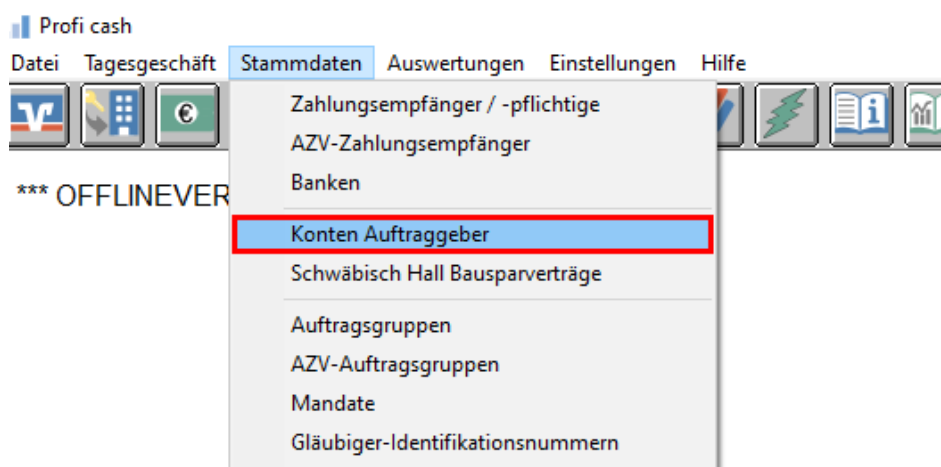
Profi cash

Datei Tagesgeschäft Stammdaten Auswertungen Einstellungen Hilfe

*** OFFLINEVER

Zahlungsempfänger / -pflichtige
AZV-Zahlungsempfänger
Banken
Konten Auftraggeber
Schwäbisch Hall Bausparverträge
Auftragsgruppen
AZV-Auftragsgruppen
Mandate
Gläubiger-Identifikationsnummern